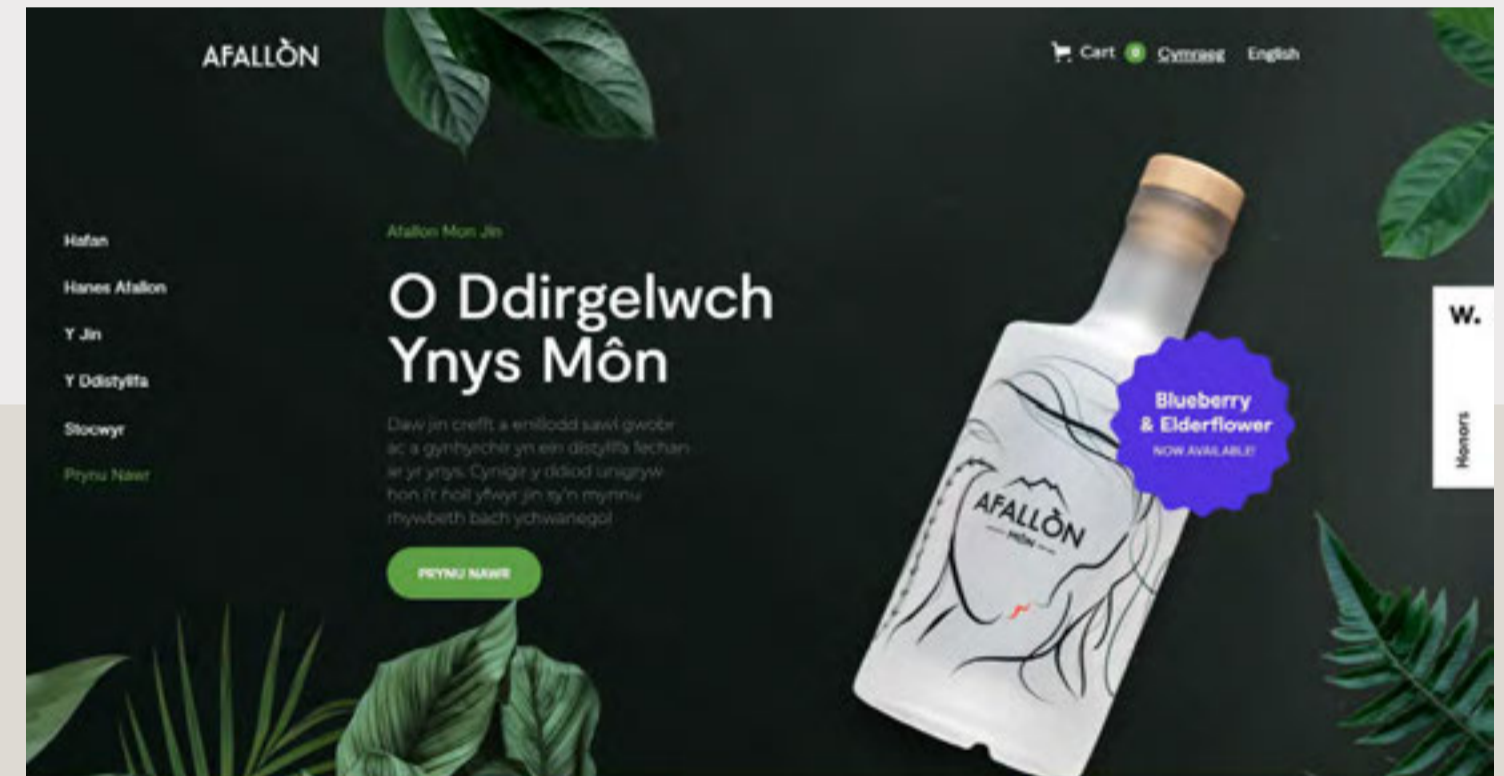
AFALLÒN

Cart 0 Cymraeg English

Hafan

Hanes Afallon

Y Jin

Y Ddistyllfa

Stocwyr

Prynu Nawr

Afallon Mon Jin

O Ddirgelwch Ynys Môn

Daw jin crefft a enillodd sawl gwobr ac a gynhyrchir yn ein distyllfa fechan ar yr ynys. Cynigir y ddiod unigryw hon i'r holl yfwyr jin sy'n mynnu rhywbeth bach ychwanegol

PRYNU NAWR

AFALLÒN
MÔN

Blueberry & Elderflower
NOW AVAILABLE!

W.

Honors